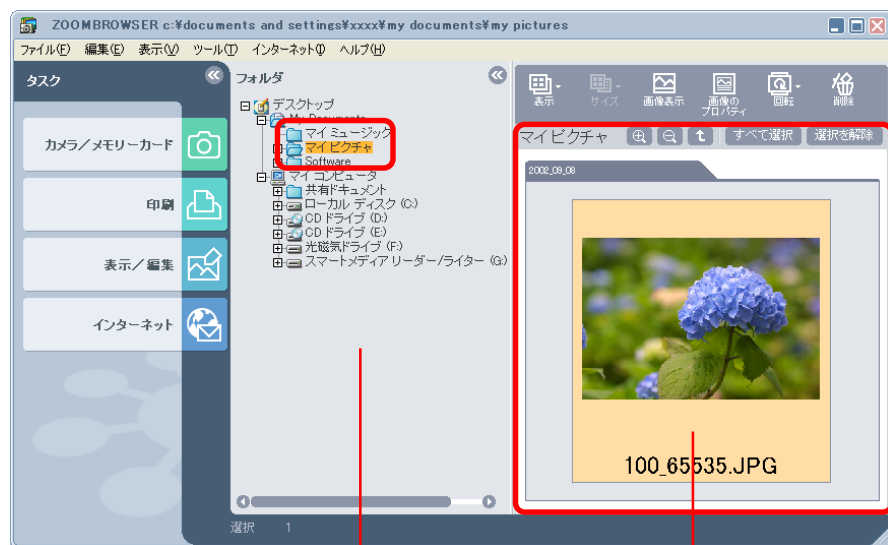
ZOOMBROWSER c:¥documents and settings¥xxxx¥my documents¥my pictures

ファイル(F) 編集(E) 表示(V) ツール(T) インターネット(I) ヘルプ(H)

タスク

カメラ／メモリーカード

印刷

表示／編集

インターネット

フォルダ

デスクトップ
My Documents
マイ ミュージック
マイ ピクチャ
Software
マイ コンピュータ
共有ドキュメント
ローカル ディスク (C:)
CD ドライブ (D:)
CD ドライブ (E:)
光磁気ドライブ (F:)
スマートメディア リーダー/ライター (G:)

選択 1

表示 サイズ 画像表示 画像のプロパティ 回転 削除

マイピクチャ すべて選択 選択を解除

2002_09_08

100_65535.JPG